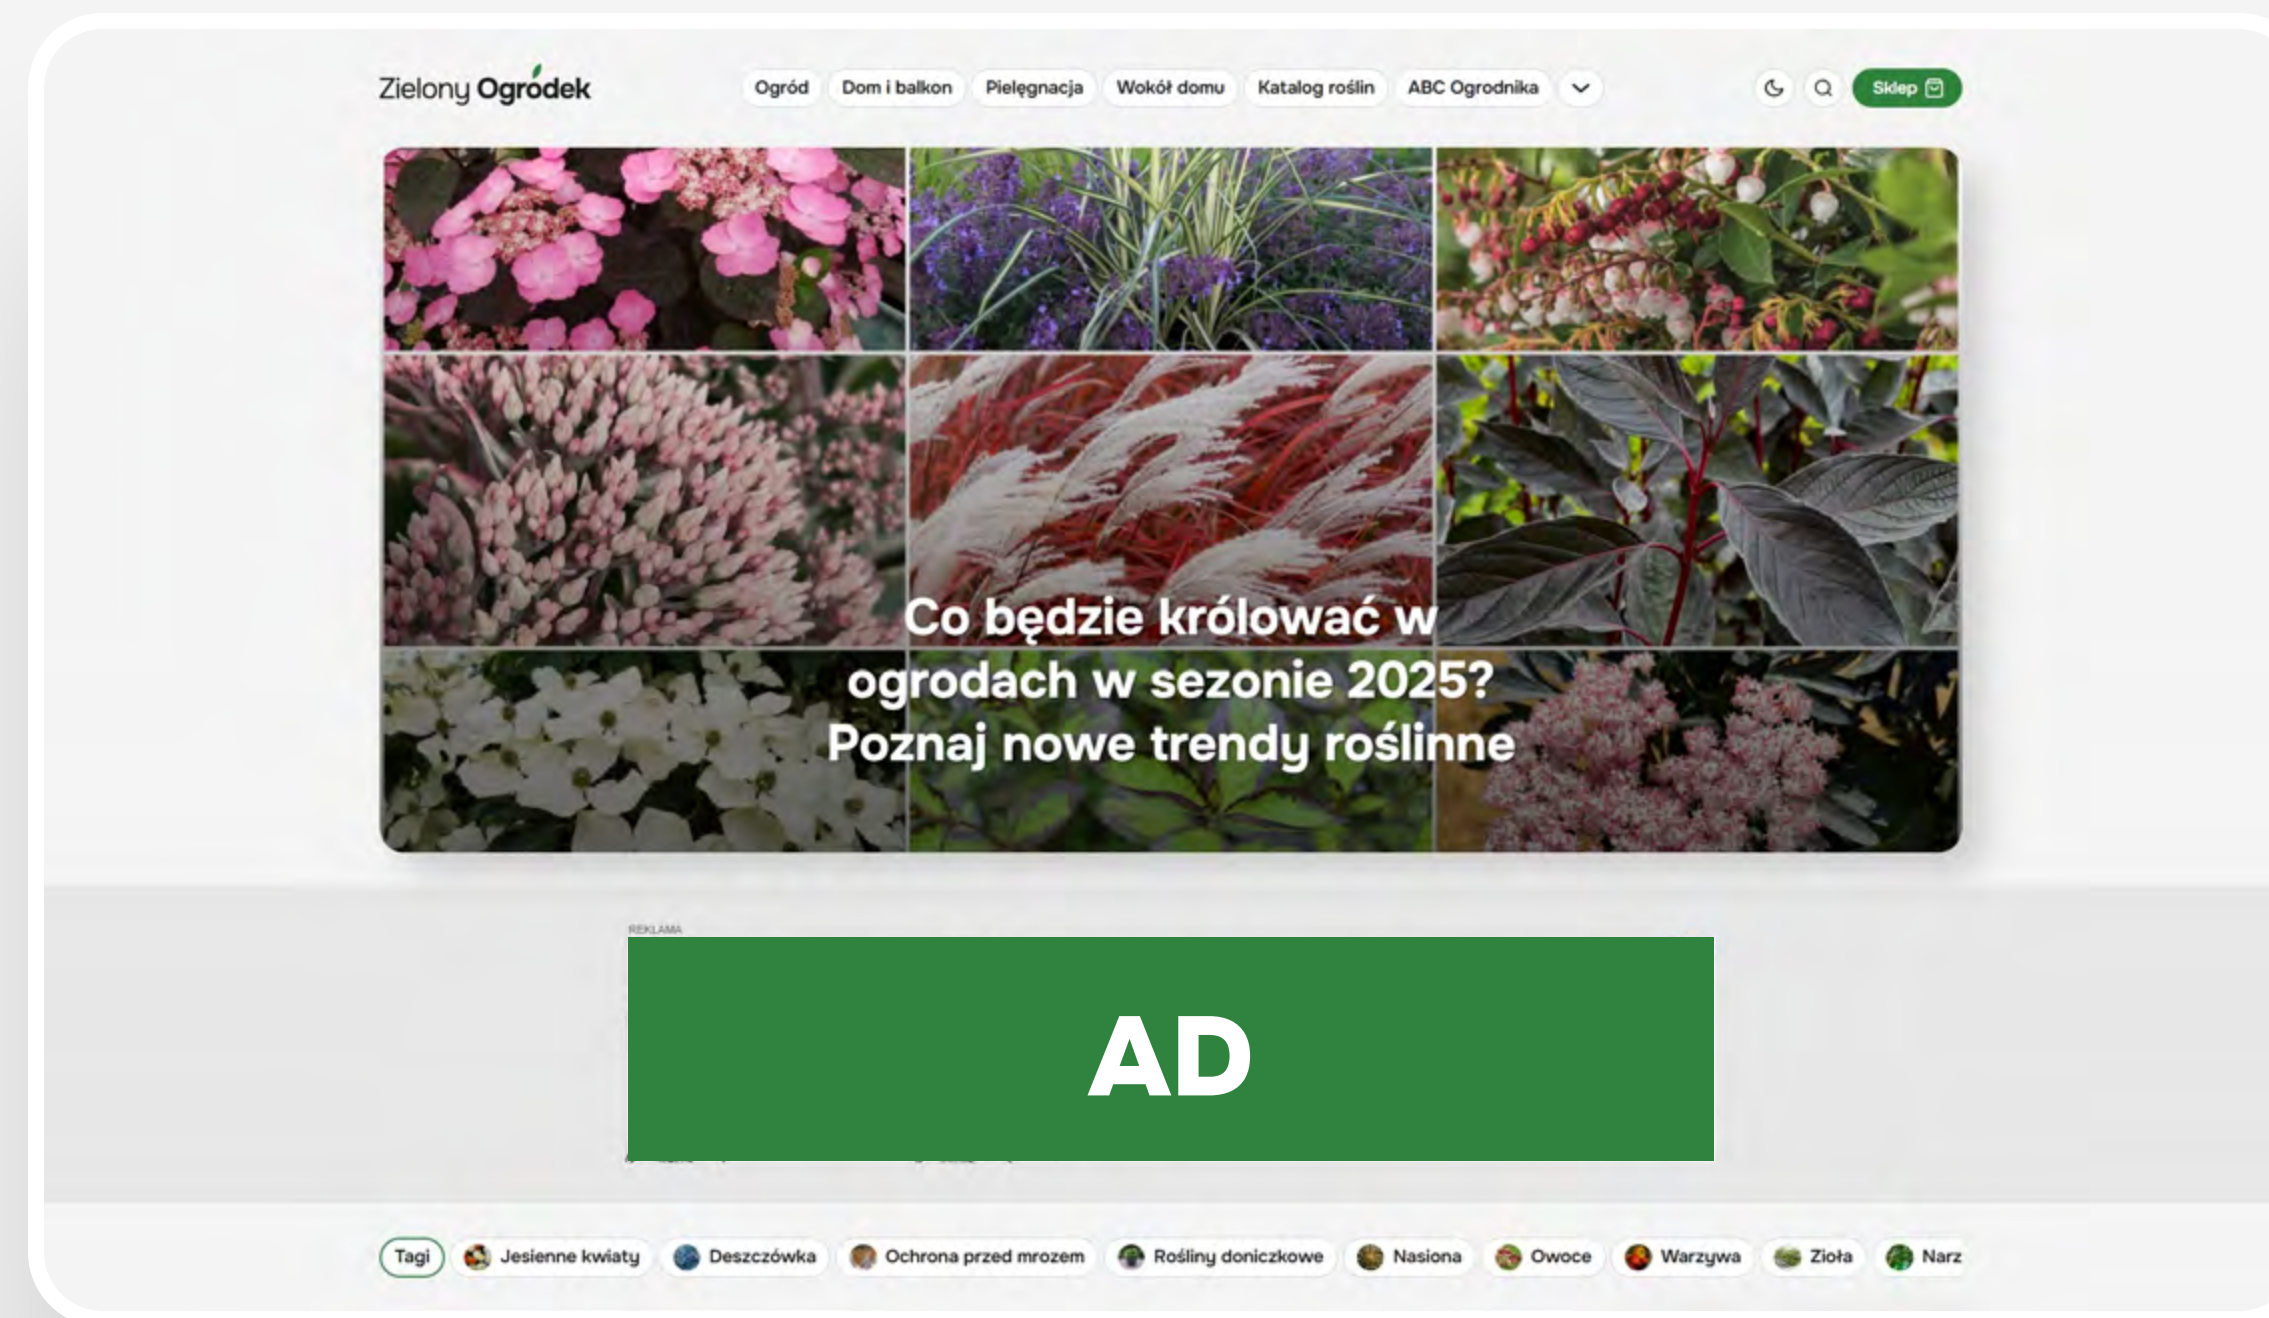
Zielony Ogródek

Ogród Dom i balkon Pielęgnacja Wokół domu Katalog roślin ABC Ogrodnika

Sklep

Co będzie królować w ogrodach w sezonie 2025? Poznaj nowe trendy roślinne

REKLAMA

AD

Tagi Jesienne kwiaty Deszczówka Ochrona przed mrozem Rośliny doniczkowe Nasiona Owoce Warzywa Zioła Narz